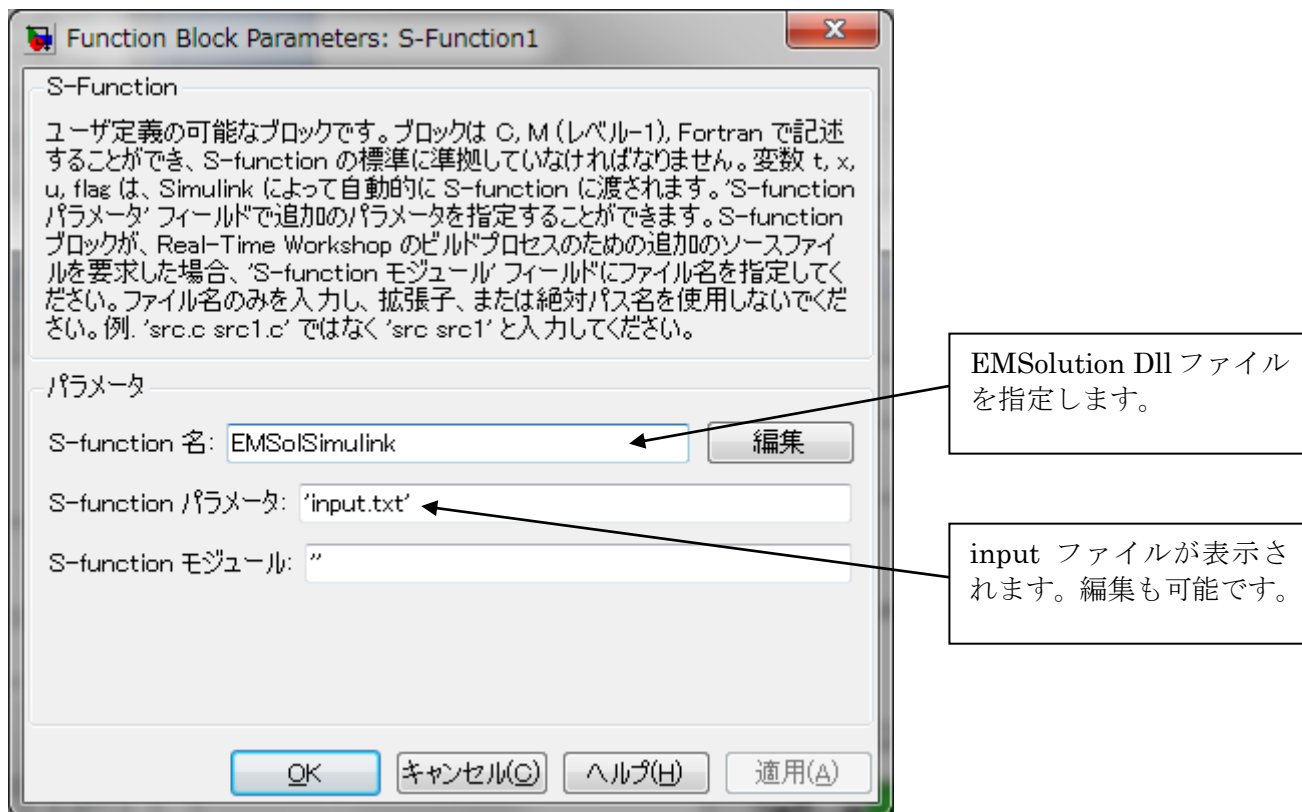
Function Block Parameters: S-Function1

S-Function

ユーザ定義の可能なブロックです。ブロックは C, M (レベル-1), Fortran で記述することができ、S-function の標準に準拠していなければなりません。変数 t, x, u, flag は、Simulink によって自動的に S-function に渡されます。'S-function パラメータ' フィールドで追加のパラメータを指定することができます。S-function ブロックが、Real-Time Workshop のビルドプロセスのための追加のソースファイルを要求した場合、'S-function モジュール' フィールドにファイル名を指定してください。ファイル名のみを入力し、拡張子、または絶対パス名を使用しないでください。例. 'src.c src1.c' ではなく 'src src1' と入力してください。

パラメータ

S-function 名: EMSolSimulink

編集

S-function パラメータ: 'input.txt'

S-function モジュール: ''

OK

キャンセル(C)

ヘルプ(H)

適用(A)

EMSolution Dll ファイルを指定します。

input ファイルが表示されます。編集も可能です。